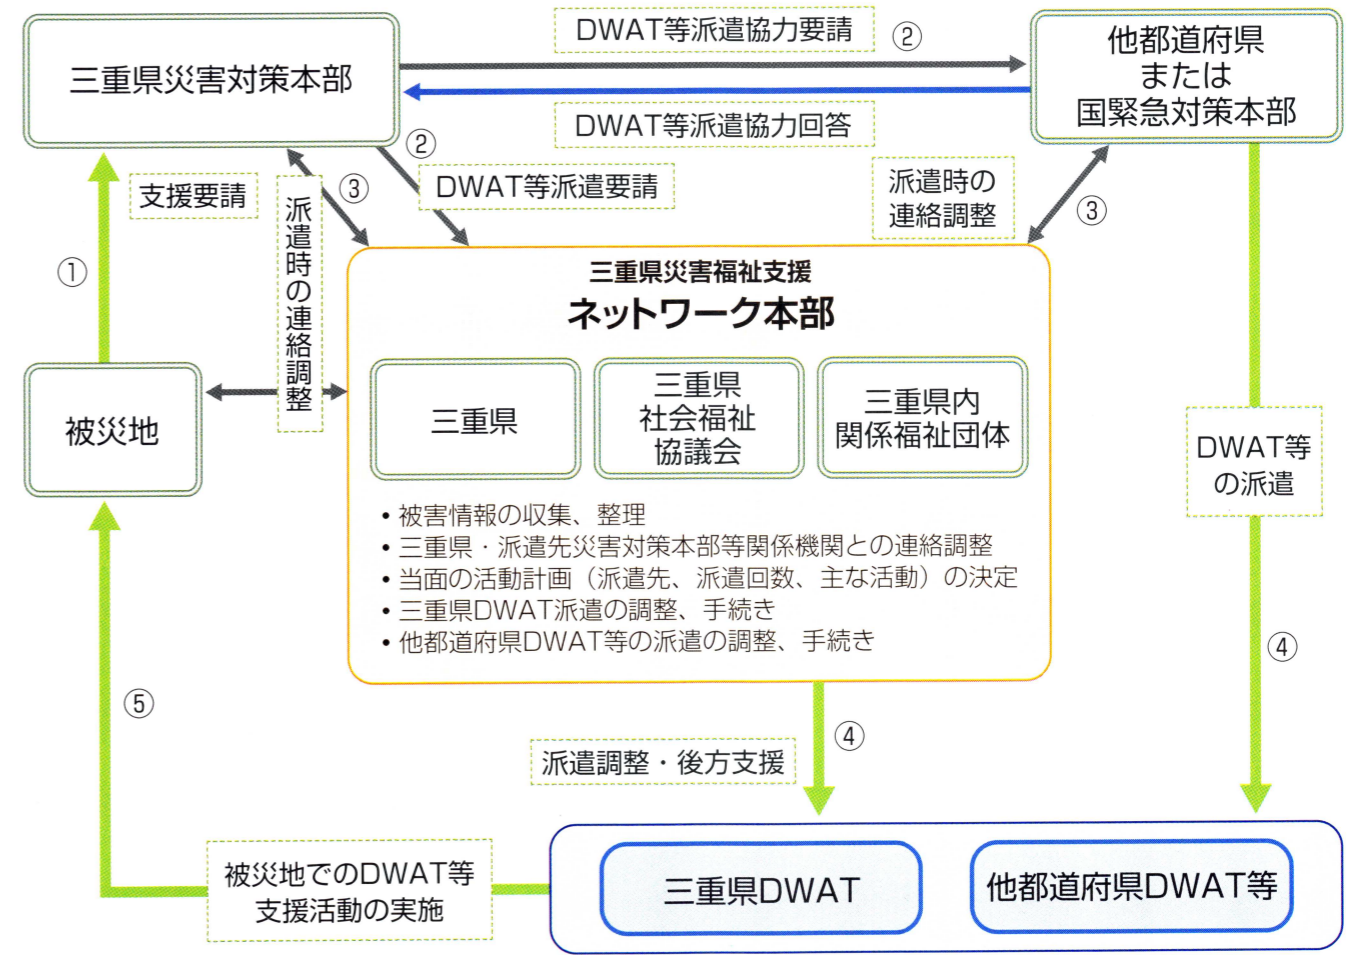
三重県災害対策本部

DWAT等派遣協力要請 ②

DWAT等派遣協力回答

他都道府県
または
国緊急対策本部

② DWAT等派遣要請

③

派遣時の
連絡調整

③

支援要請

①

派遣時の連絡調整

三重県災害福祉支援
ネットワーク本部

三重県

三重県
社会福祉
協議会

三重県内
関係福祉団体

• 被害情報の収集、整理
• 三重県・派遣先災害対策本部等関係機関との連絡調整
• 当面の活動計画（派遣先、派遣回数、主な活動）の決定
• 三重県DWAT派遣の調整、手続き
• 他都道府県DWAT等の派遣の調整、手続き

被災地

DWAT等
の派遣

④

⑤

④

派遣調整・後方支援

被災地でのDWAT等
支援活動の実施

三重県DWAT

他都道府県DWAT等